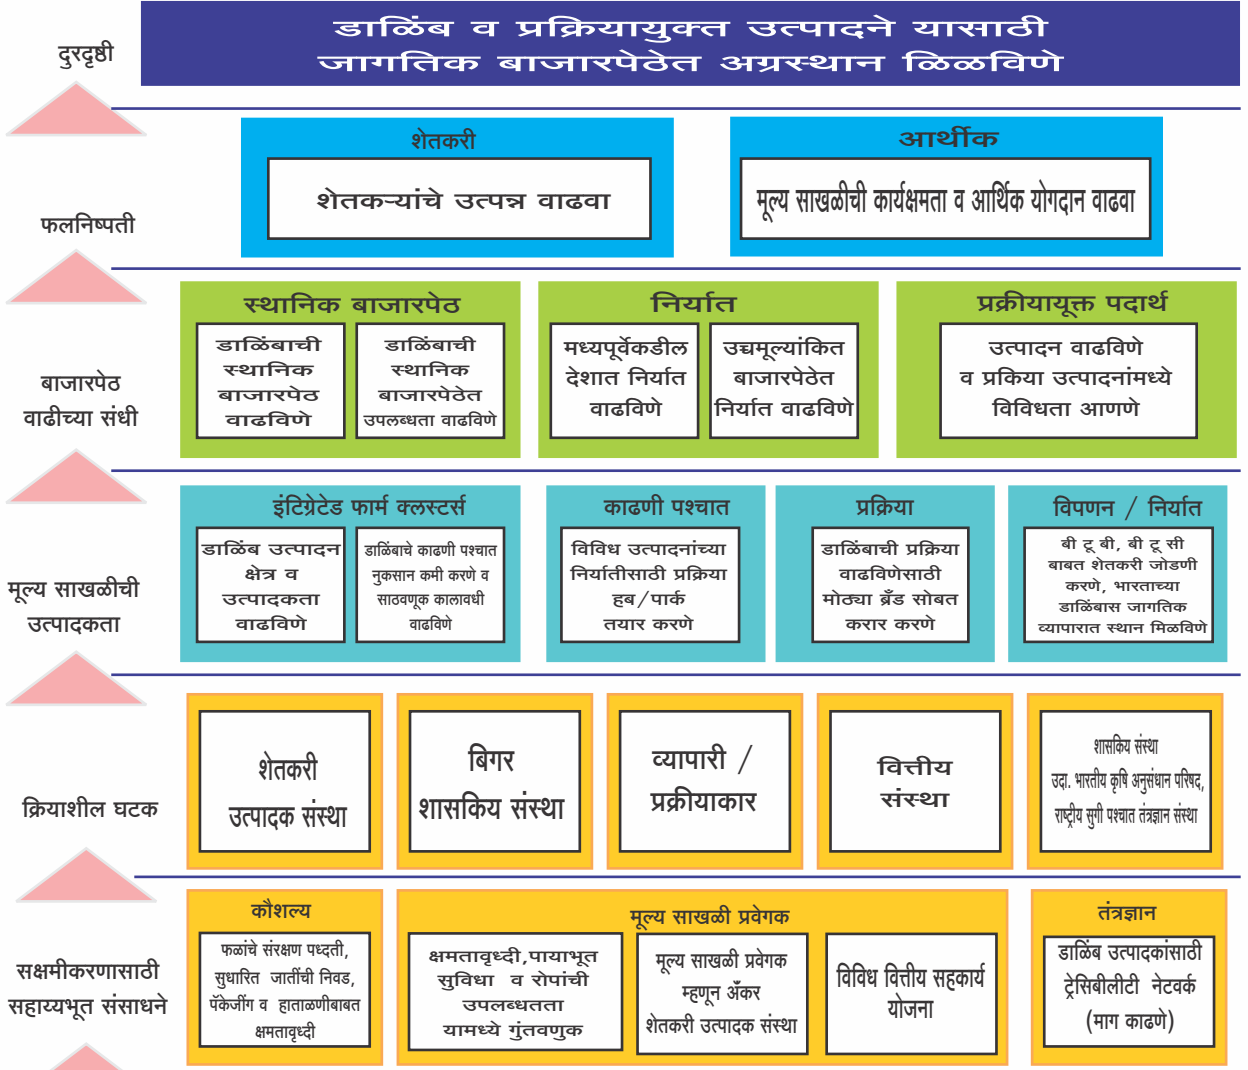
दुरदृष्टी

डाळिंब व प्रक्रियायुक्त उत्पादने यासाठी जागतिक बाजारपेठेत अग्रस्थान ळिळविणे

फलनिष्पती

शेतकरी

शेतकऱ्यांचे उत्पन्न वाढवा

आर्थीक

मूल्य साखळीची कार्यक्षमता व आर्थिक योगदान वाढवा

बाजारपेठ वाढीच्या संधी

स्थानिक बाजारपेठ

डाळिंबाची स्थानिक बाजारपेठ वाढविणे

डाळिंबाची स्थानिक बाजारपेठेत उपलब्धता वाढविणे

निर्यात

मध्यपूर्वेकडील देशात निर्यात वाढविणे

उच्चमूल्यांकित बाजारपेठेत निर्यात वाढविणे

प्रक्रीयायूक्त पदार्थ

उत्पादन वाढविणे व प्रकिया उत्पादनांमध्ये विविधता आणणे

मूल्य साखळीची उत्पादकता

इंटिग्रेटेड फार्म क्लस्टर्स

डाळिंब उत्पादन क्षेत्र व उत्पादकता वाढविणे

डाळिंबाचे काढणी पश्चात नुकसान कमी करणे व साठवणूक कालावधी वाढविणे

काढणी पश्चात

विविध उत्पादनांच्या निर्यातीसाठी प्रक्रिया हब/पार्क तयार करणे

प्रक्रिया

डाळिंबाची प्रक्रिया वाढविणेसाठी मोठ्या ब्रँड सोबत करार करणे

विपणन / निर्यात

बी टू बी, बी टू सी बाबत शेतकरी जोडणी करणे, भारताच्या डाळिंबास जागतिक व्यापारात स्थान मिळविणे

क्रियाशील घटक

शेतकरी उत्पादक संस्था

बिगर शासकिय संस्था

व्यापारी / प्रक्रीयाकार

वित्तीय संस्था

शासकिय संस्था उदा. भारतीय कृषि अनुसंधान परिषद, राष्ट्रीय सुगी पश्चात तंत्रज्ञान संस्था

सक्षमीकरणासाठी सहाय्यभूत संसाधने

कौशल्य

फळांचे संरक्षण पध्दती, सुधारित जातींची निवड, पॅकेजींग व हाताळणीबाबत क्षमतावृध्दी

मूल्य साखळी प्रवेगक

क्षमतावृध्दी, पायाभूत सुविधा व रोपांची उपलब्धतता यामध्ये गुंतवणुक

मूल्य साखळी प्रवेगक म्हणून अँकर शेतकरी उत्पादक संस्था

विविध वित्तीय सहकार्य योजना

तंत्रज्ञान

डाळिंब उत्पादकांसाठी ट्रेसिबीलीटी नेटवर्क (माग काढणे)